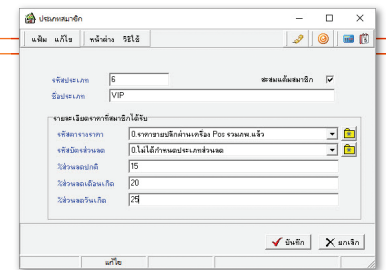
ประเภทสมาชิก

แฟ้ม แก้ไข หน้าต่าง วิธีใช้

รหัสประเภท 6
สะสมแต้มสมาชิก ☑
ชื่อประเภท VIP

รายละเอียดราคาที่สมาชิกได้รับ
รหัสตารางราคา 0.ราคาขายปลีกผ่านเครื่อง Pos รวมภพ.แล้ว
รหัสบัตรส่วนลด 0.ไม่ได้กำหนดประเภทส่วนลด
%ส่วนลดปกติ 15
%ส่วนลดเดือนเกิด 20
%ส่วนลดวันเกิด 25

บันทึก
ยกเลิก

แก้ไข